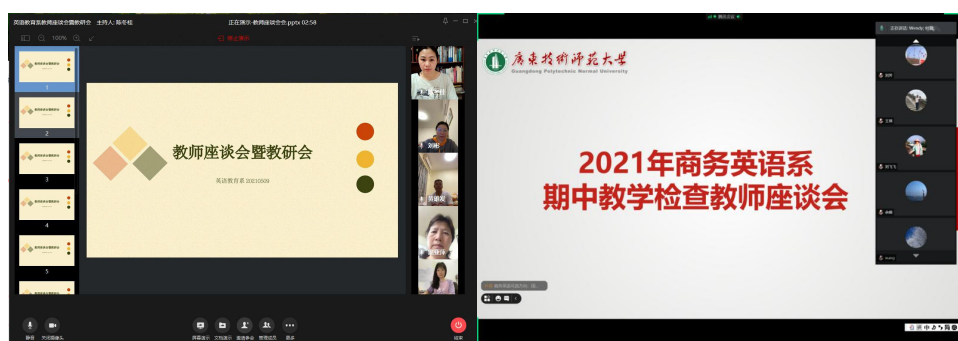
英语教育系教师座谈会暨教研会 主持人：陈冬桂
正在演示-教师座谈会.pptx 02:58
100%
1
2
3
4
5
教师座谈会暨教研会
英语教育系 20210509
刘彬
黄道发
静音
开启摄像头
屏幕共享
文档演示
邀请参会
管理成员
更多
结束

廣東技術師範大學
Guangdong Polytechnic Normal University
2021年商务英语系
期中教学检查教师座谈会